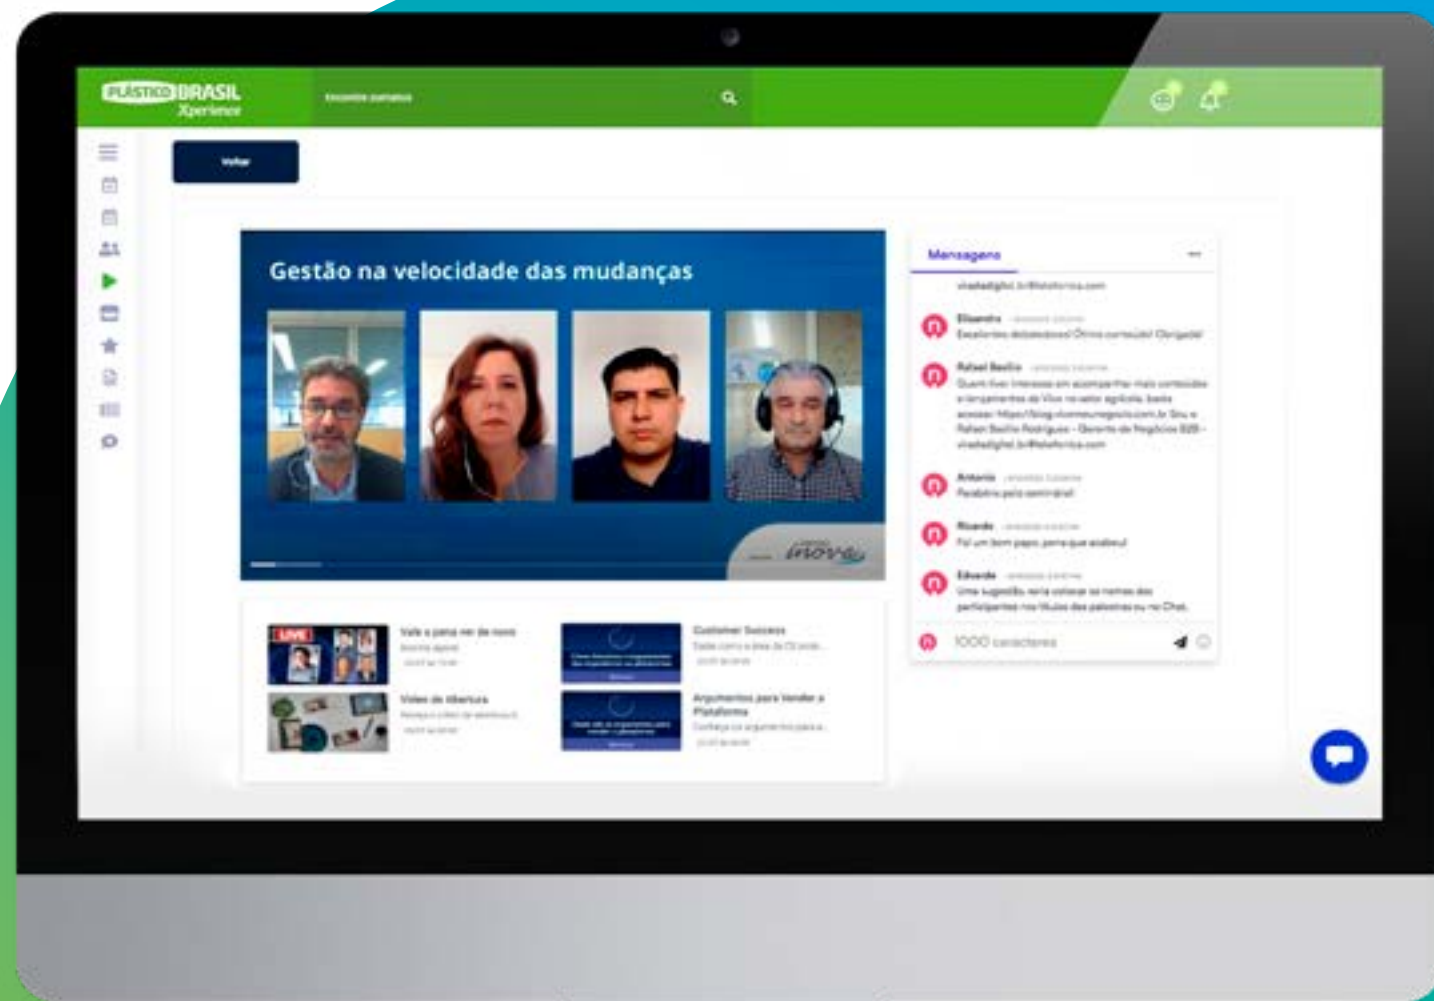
PLÁSTICO BRASIL Xperience

Encontre aqui

Voltar

Gestão na velocidade das mudanças

inova

Mensagens

viadadigital.br@telefonica.com

Elisandra
Excelentes debatedores! Ótimo conteúdo! Obrigada!

Rafael Basílio
Quem tiver interesse em acompanhar mais conteúdos e lançamentos da Vivo no setor agrícola, basta acessar: https://blog.vivomeunegocio.com.br Sou o Rafael Basílio Rodrigues - Gerente de Negócios B2B - viadadigital.br@telefonica.com

Antonio
Parabéns pelo seminário!

Ricardo
Foi um bom papo, pena que acabou!

Eduardo
Uma sugestão, seria colocar os nomes dos participantes nos títulos das palestras ou no Chat.

1000 caracteres

LIVE

Vale a pena ver de novo

Vídeo de Abertura

Customer Success

Argumentos para Vender a Plataforma